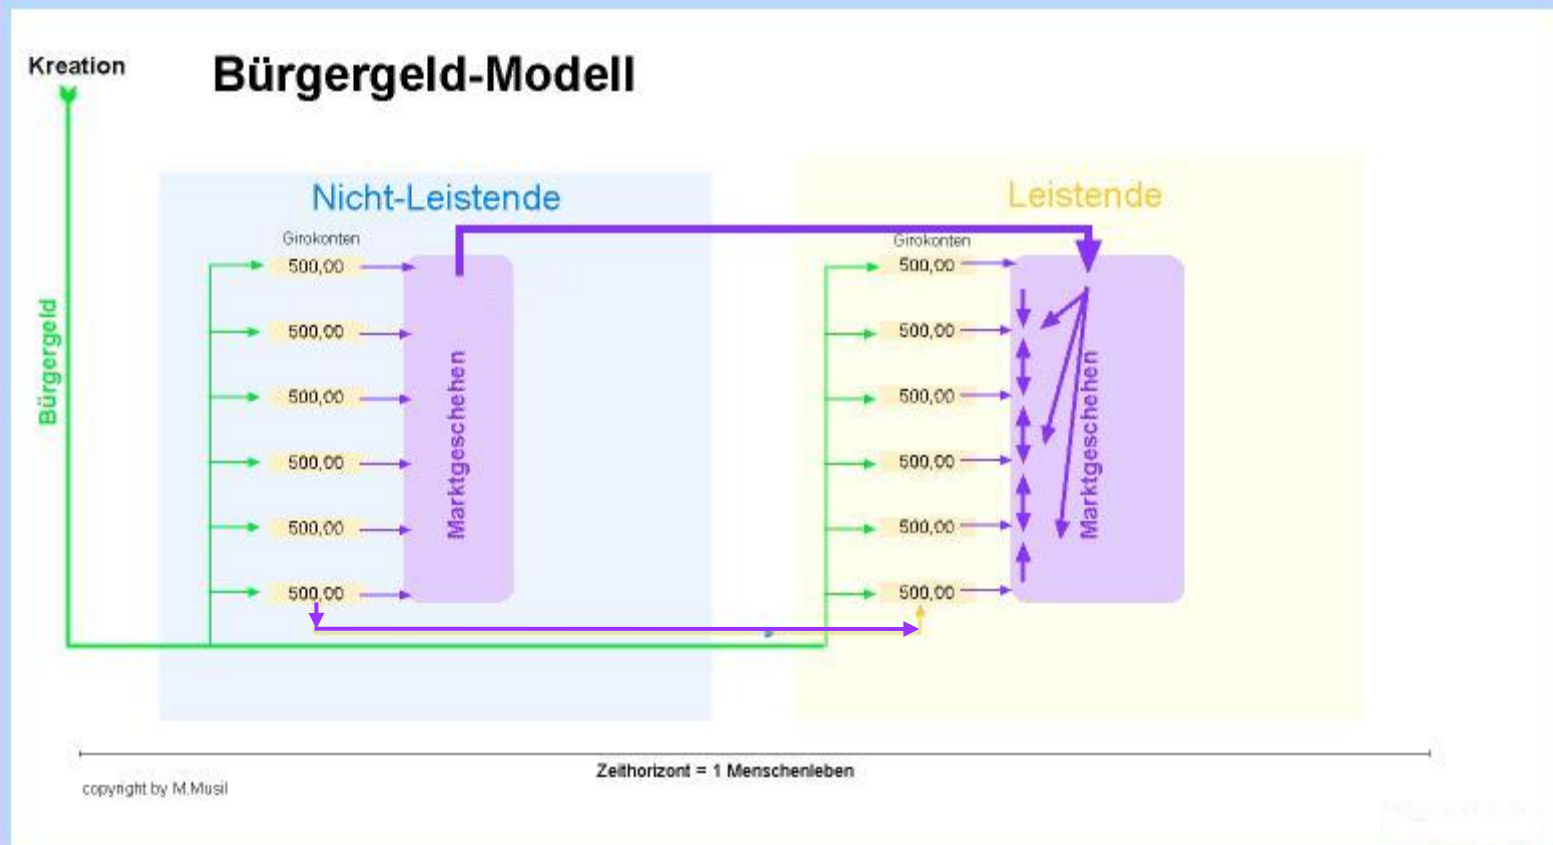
Kreation

Bürgergeld-Modell

Bürgergeld

Nicht-Leistende

Girokonten

500,00

500,00

500,00

500,00

500,00

500,00

Marktgeschehen

Leistende

Girokonten

500,00

500,00

500,00

500,00

500,00

500,00

Marktgeschehen

Zeithorizont = 1 Menschenleben

copyright by M.Musil